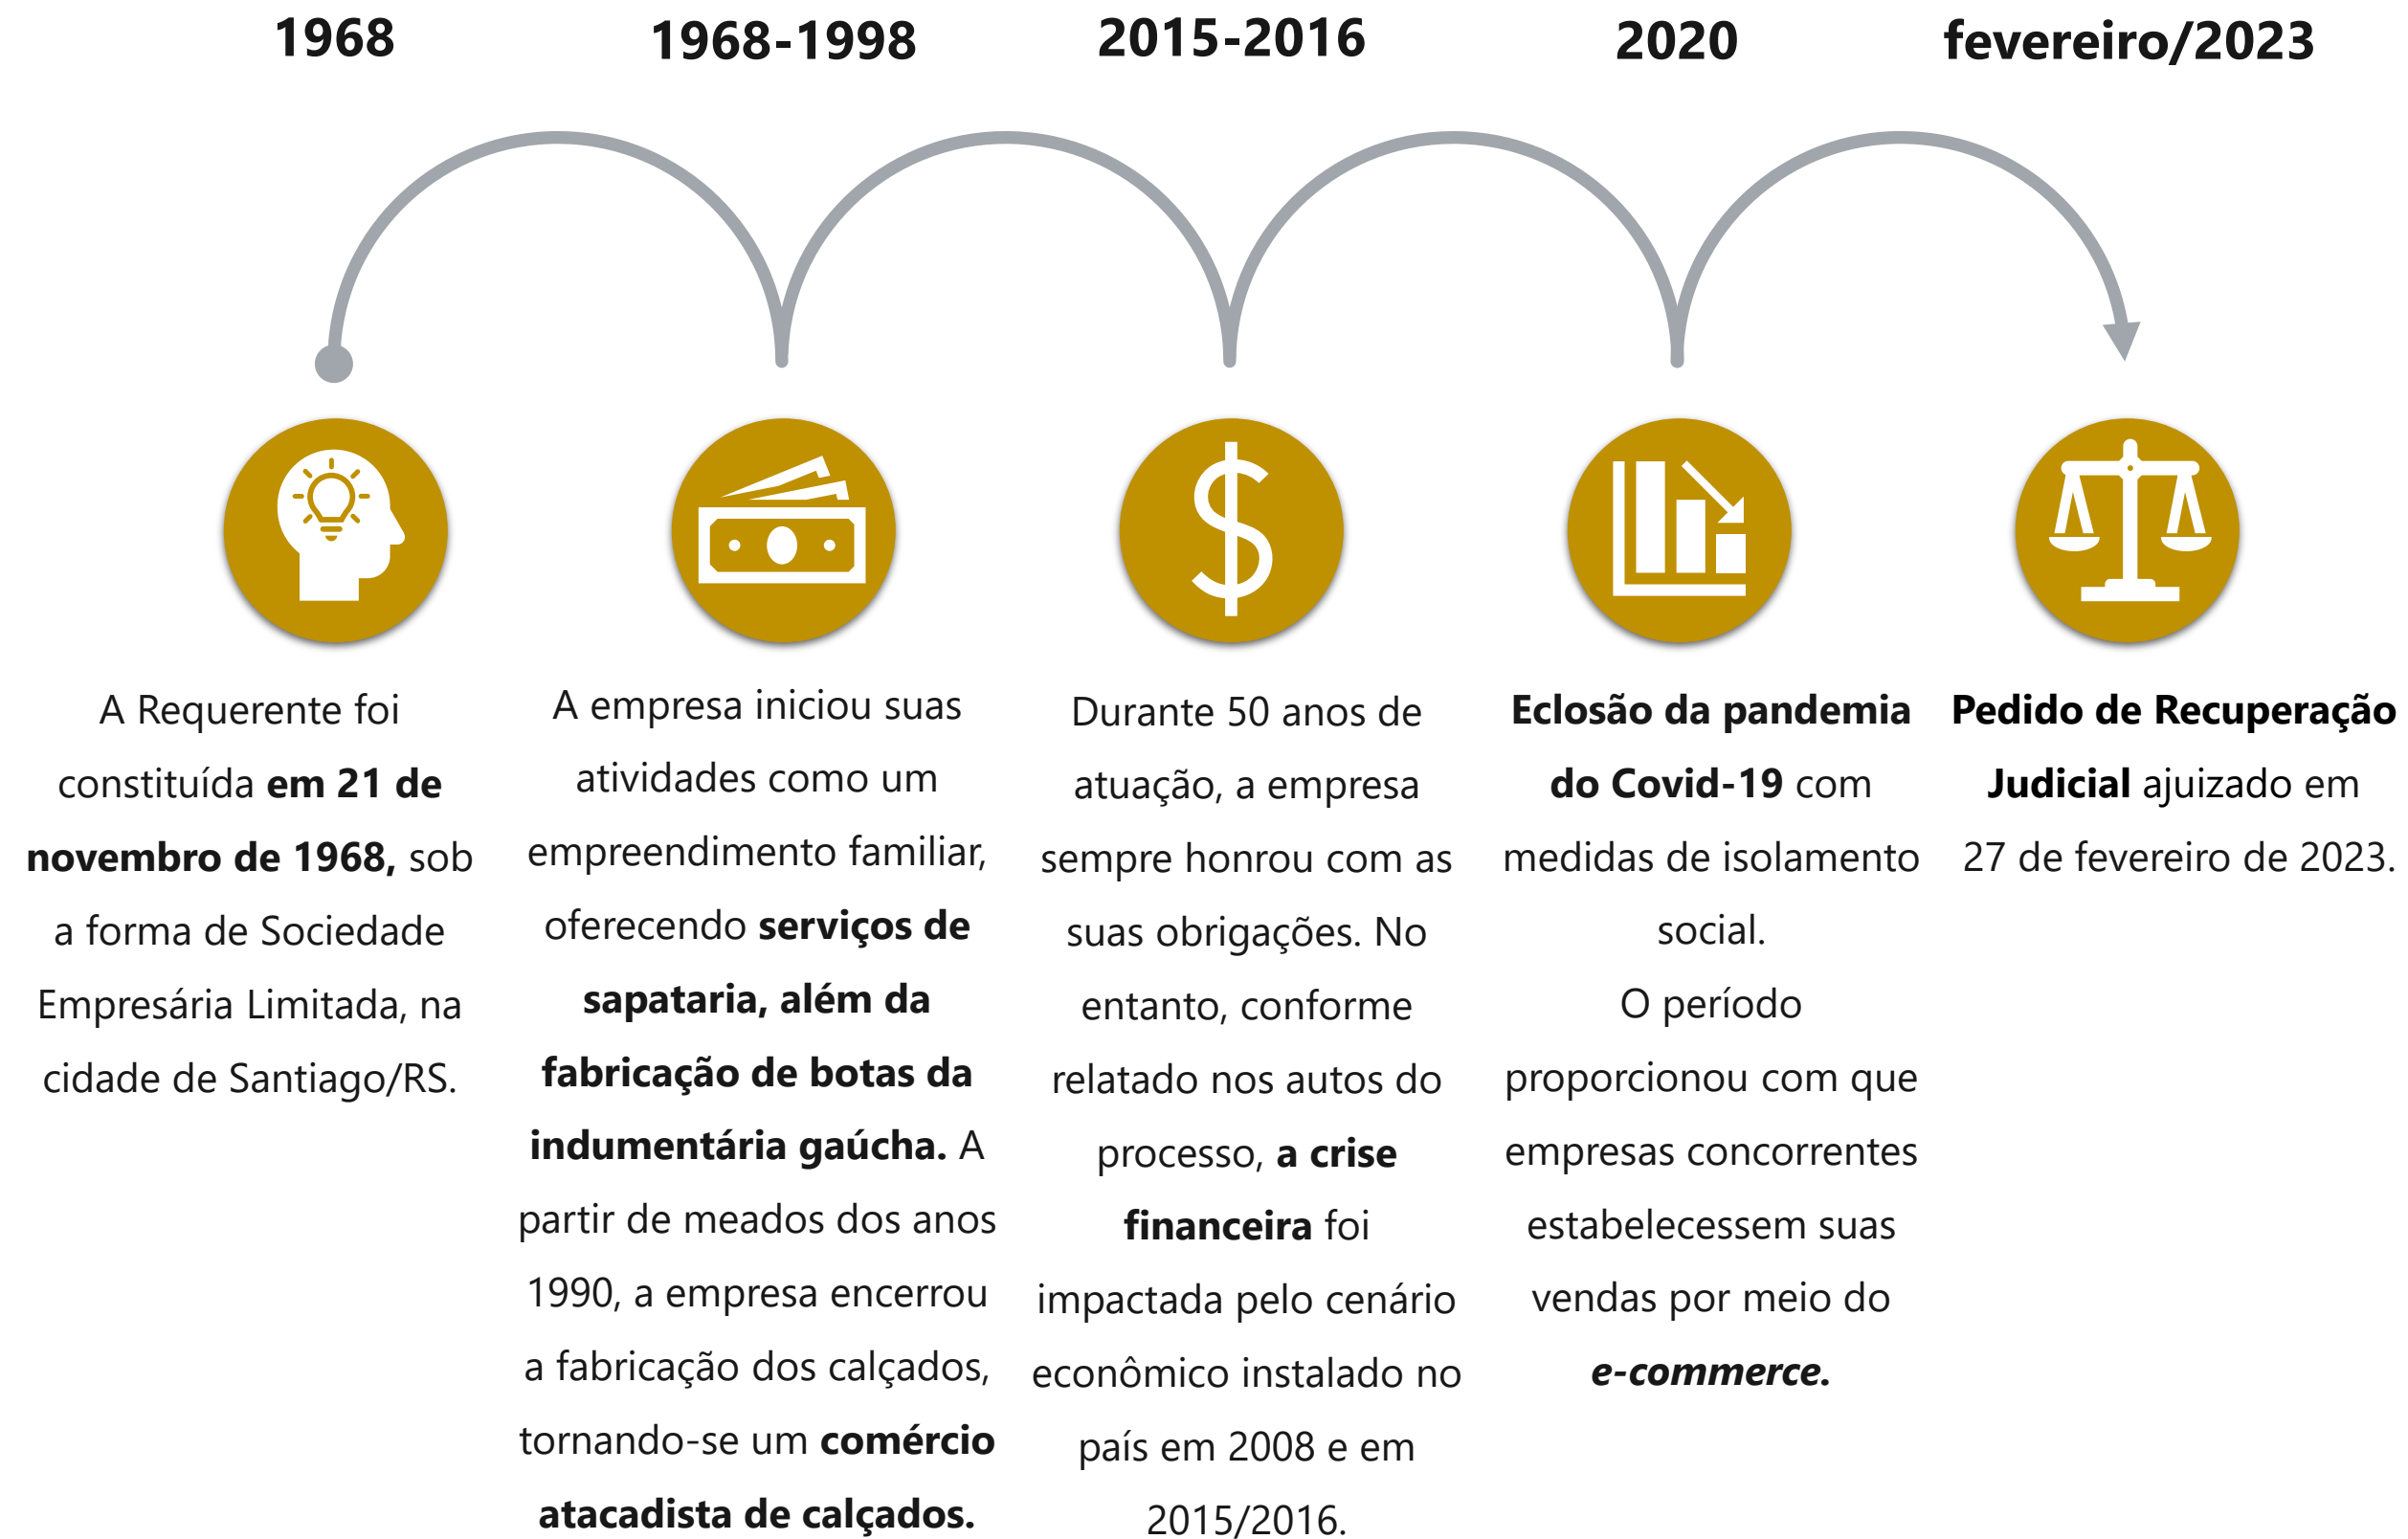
1968

A Requerente foi constituída **em 21 de novembro de 1968,** sob a forma de Sociedade Empresária Limitada, na cidade de Santiago/RS.

1968-1998

A empresa iniciou suas atividades como um empreendimento familiar, oferecendo **serviços de sapataria, além da fabricação de botas da indumentária gaúcha.** A partir de meados dos anos 1990, a empresa encerrou a fabricação dos calçados, tornando-se um **comércio atacadista de calçados.**

2015-2016

Durante 50 anos de atuação, a empresa sempre honrou com as suas obrigações. No entanto, conforme relatado nos autos do processo, **a crise financeira** foi impactada pelo cenário econômico instalado no país em 2008 e em 2015/2016.

2020

**Eclosão da pandemia do Covid-19** com medidas de isolamento social.
O período proporcionou com que empresas concorrentes estabelecessem suas vendas por meio do ***e-commerce.***

fevereiro/2023

**Pedido de Recuperação Judicial** ajuizado em 27 de fevereiro de 2023.